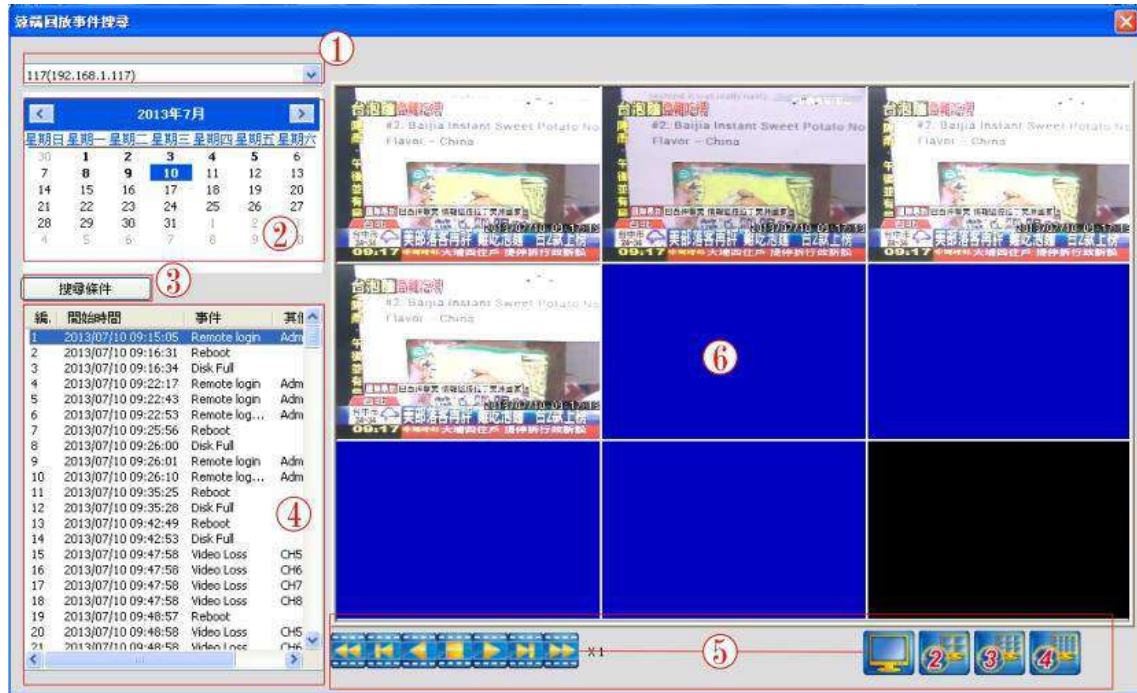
錄稿回放事件搜尋

①

117(192.168.1.117)

2013年7月

| 星期日 | 星期一 | 星期二 | 星期三 | 星期四 | 星期五 | 星期六 |
|---|---|---|---|---|---|---|
| 30 | 1 | 2 | 3 | 4 | 5 | 6 |
| 7 | 8 | 9 | 10 | 11 | 12 | 13 |
| 14 | 15 | 16 | 17 | 18 | 19 | 20 |
| 21 | 22 | 23 | 24 | 25 | 26 | 27 |
| 28 | 29 | 30 | 31 | 1 | 2 | 3 |
| 4 | 5 | 6 | 7 | 8 | 9 | 10 |

②

搜尋條件 ③

| 編. | 開始時間 | 事件 | 其他 |
|---|---|---|---|
| 1 | 2013/07/10 09:15:05 | Remote login | Adm |
| 2 | 2013/07/10 09:16:31 | Reboot | |
| 3 | 2013/07/10 09:16:34 | Disk Full | |
| 4 | 2013/07/10 09:22:17 | Remote login | Adm |
| 5 | 2013/07/10 09:22:43 | Remote login | Adm |
| 6 | 2013/07/10 09:22:53 | Remote log... | Adm |
| 7 | 2013/07/10 09:25:56 | Reboot | |
| 8 | 2013/07/10 09:26:00 | Disk Full | |
| 9 | 2013/07/10 09:26:01 | Remote login | Adm |
| 10 | 2013/07/10 09:26:10 | Remote log... | Adm |
| 11 | 2013/07/10 09:35:25 | Reboot | |
| 12 | 2013/07/10 09:35:28 | Disk Full | |
| 13 | 2013/07/10 09:42:49 | Reboot | |
| 14 | 2013/07/10 09:42:53 | Disk Full | |
| 15 | 2013/07/10 09:47:58 | Video Loss | CH5 |
| 16 | 2013/07/10 09:47:58 | Video Loss | CH6 |
| 17 | 2013/07/10 09:47:58 | Video Loss | CH7 |
| 18 | 2013/07/10 09:47:58 | Video Loss | CH8 |
| 19 | 2013/07/10 09:48:57 | Reboot | |
| 20 | 2013/07/10 09:48:58 | Video Loss | CH5 |
| 21 | 2013/07/10 09:48:58 | Video Loss | CH6 |

④

台灣 #2. Baijia Instant Sweet Potato No Flavor - China
09:17 美部落客評 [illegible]

台灣 #2. Baijia Instant Sweet Potato No Flavor - China
09:17 美部落客評 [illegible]

台灣 #2. Baijia Instant Sweet Potato No Flavor - China
09:17 美部落客評 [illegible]

台灣 #2. Baijia Instant Sweet Potato No Flavor - China
09:17 美部落客評 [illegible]

⑥

X1 ⑤

2 3 4